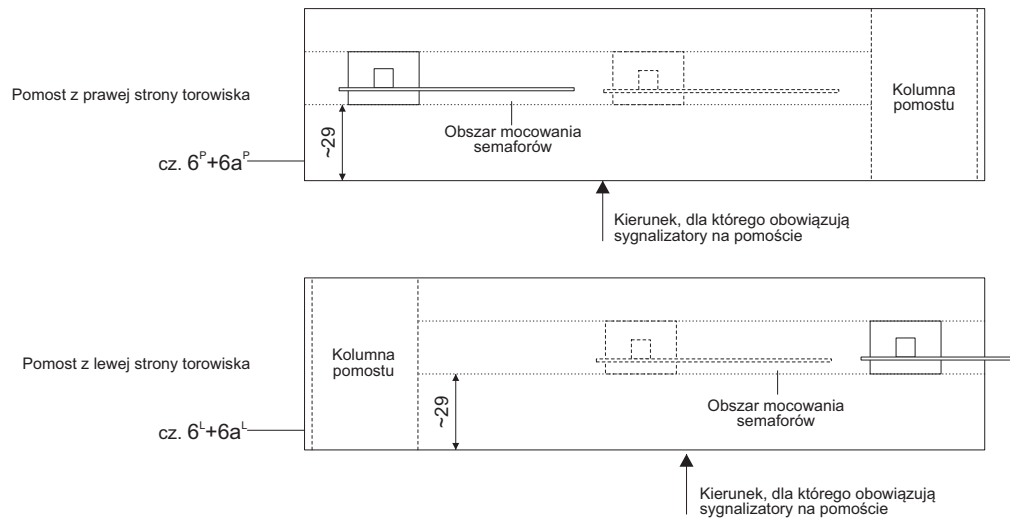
Pomost z prawej strony torowiska

~29

cz. $6^{P}+6a^{P}$

Obszar mocowania semaforów

Kolumna pomostu

Kierunek, dla którego obowiązują sygnalizatory na pomoście

Pomost z lewej strony torowiska

Kolumna pomostu

~29

cz. $6^{L}+6a^{L}$

Obszar mocowania semaforów

Kierunek, dla którego obowiązują sygnalizatory na pomoście